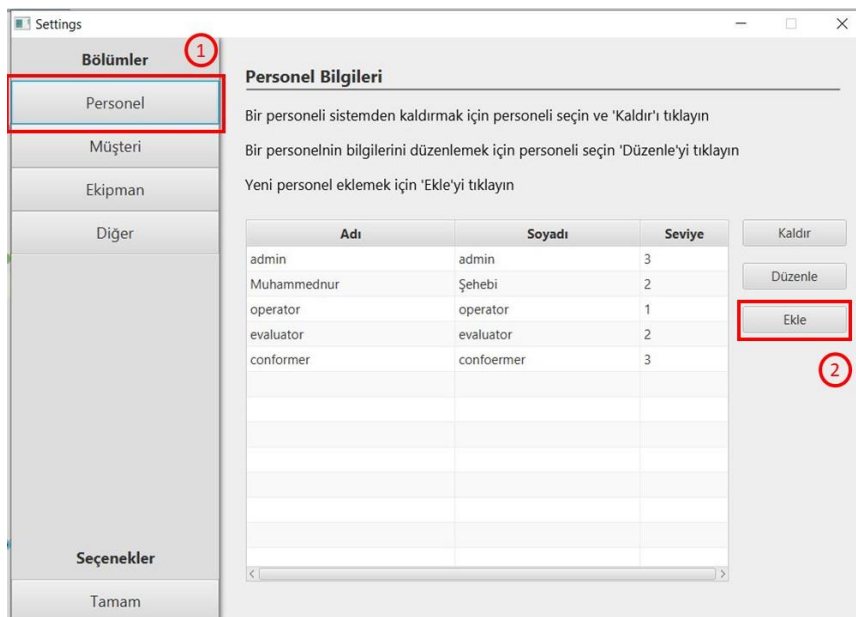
Settings

Bölümler
1
Personel
Müşteri
Ekipman
Diğer

Seçenekler
Tamam

Personel Bilgileri

Bir personeli sistemden kaldırmak için personeli seçin ve 'Kaldır'ı tıklayın

Bir personelnin bilgilerini düzenlemek için personeli seçin 'Düzenle'yi tıklayın

Yeni personel eklemek için 'Ekle'yi tıklayın

| Adı | Soyadı | Seviye |
|---|---|---|
| admin | admin | 3 |
| Muhammednur | Şehebi | 2 |
| operator | operator | 1 |
| evaluator | evaluator | 2 |
| conformer | confoermer | 3 |

Kaldır
Düzenle
Ekle
2